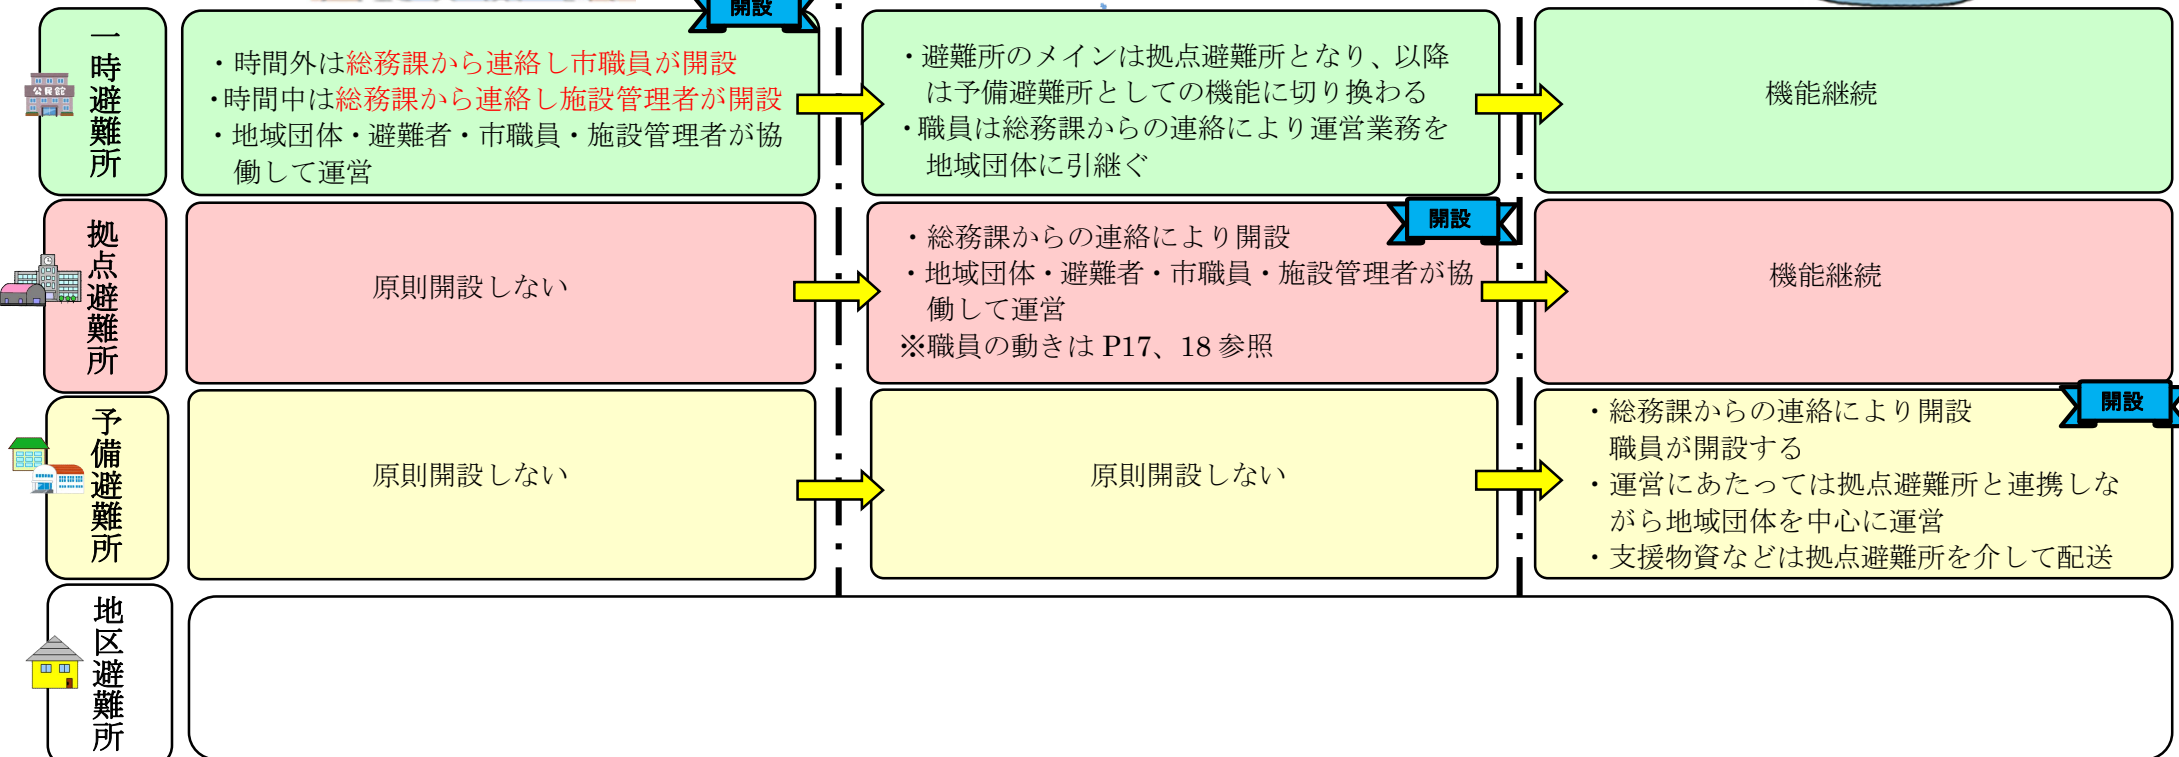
一時避難所

公民館

開設

・時間外は総務課から連絡し市職員が開設
・時間中は総務課から連絡し施設管理者が開設
・地域団体・避難者・市職員・施設管理者が協働して運営

・避難所のメインは拠点避難所となり、以降は予備避難所としての機能に切り換わる
・職員は総務課からの連絡により運営業務を地域団体に引継ぐ

機能継続

拠点避難所

原則開設しない

開設

・総務課からの連絡により開設
・地域団体・避難者・市職員・施設管理者が協働して運営
※職員の動きは P17、18 参照

機能継続

予備避難所

原則開設しない

原則開設しない

開設

・総務課からの連絡により開設
職員が開設する
・運営にあたっては拠点避難所と連携しながら地域団体を中心に運営
・支援物資などは拠点避難所を介して配送

地区避難所